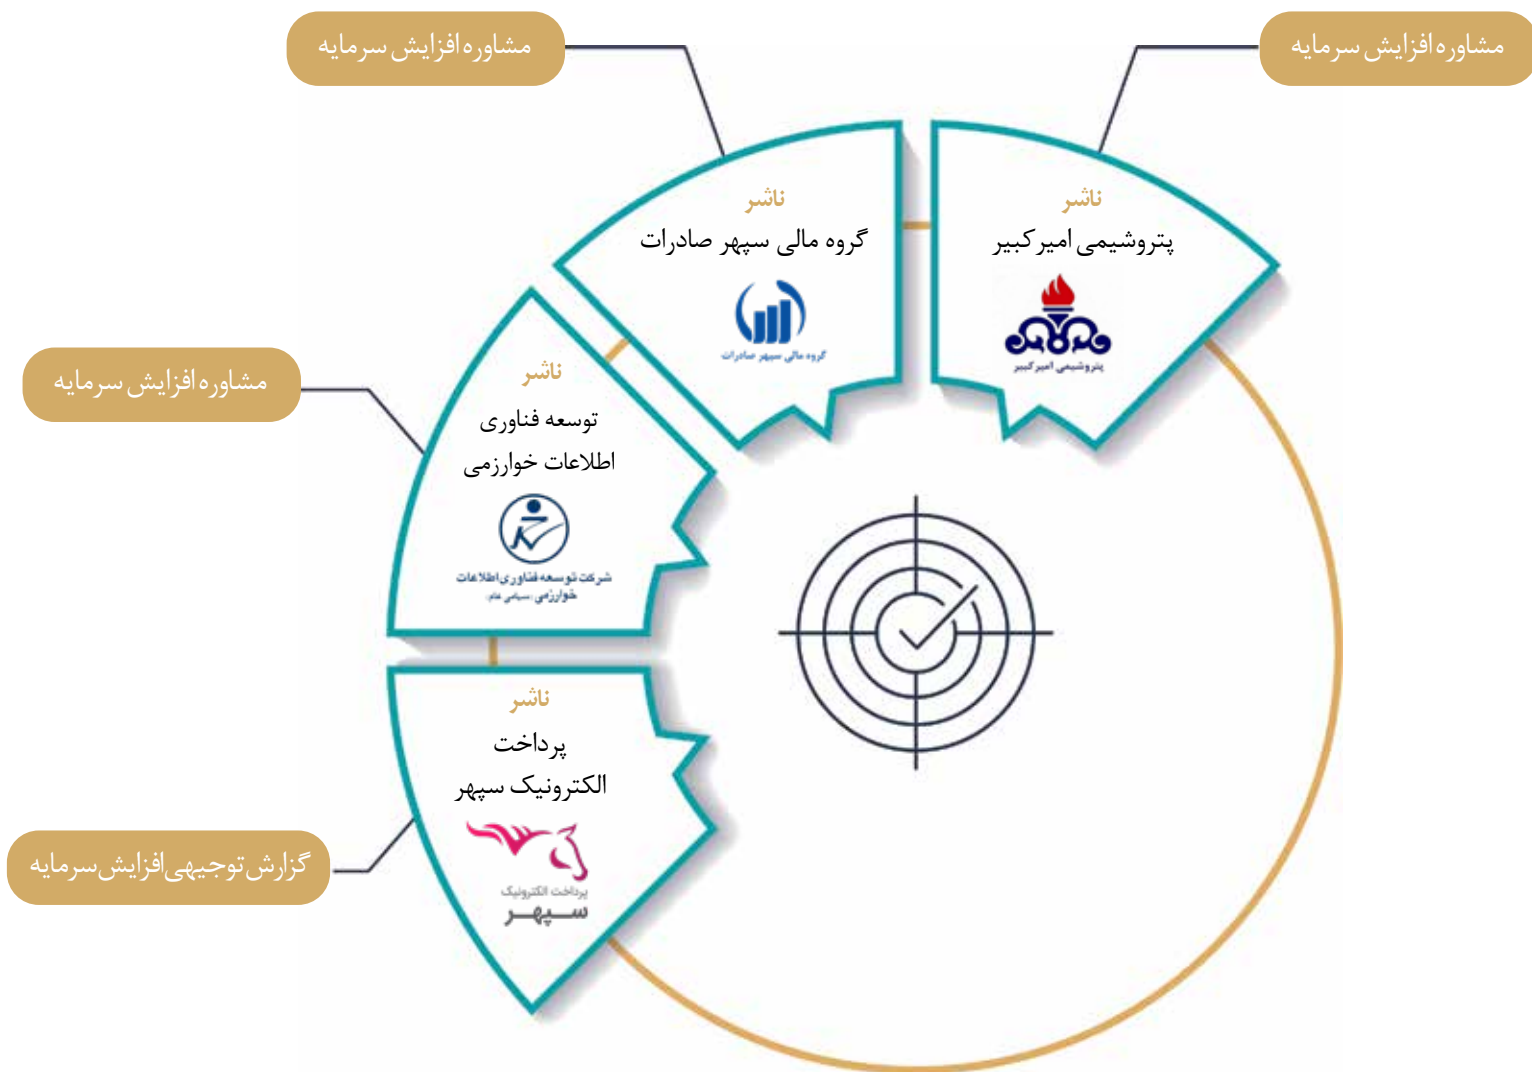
مشاوره افزایش سرمایه

مشاوره افزایش سرمایه

ناشر
پتروشیمی امیرکبیر
پتروشیمی امیرکبیر

ناشر
گروه مالی سپهر صادرات
گروه مالی سپهر صادرات

مشاوره افزایش سرمایه

ناشر
توسعه فناوری اطلاعات خوارزمی
شرکت توسعه فناوری اطلاعات خوارزمی (سهامی عام)

ناشر
پرداخت الکترونیک سپهر
پرداخت الکترونیک سپهر

گزارش توجیهی افزایش سرمایه